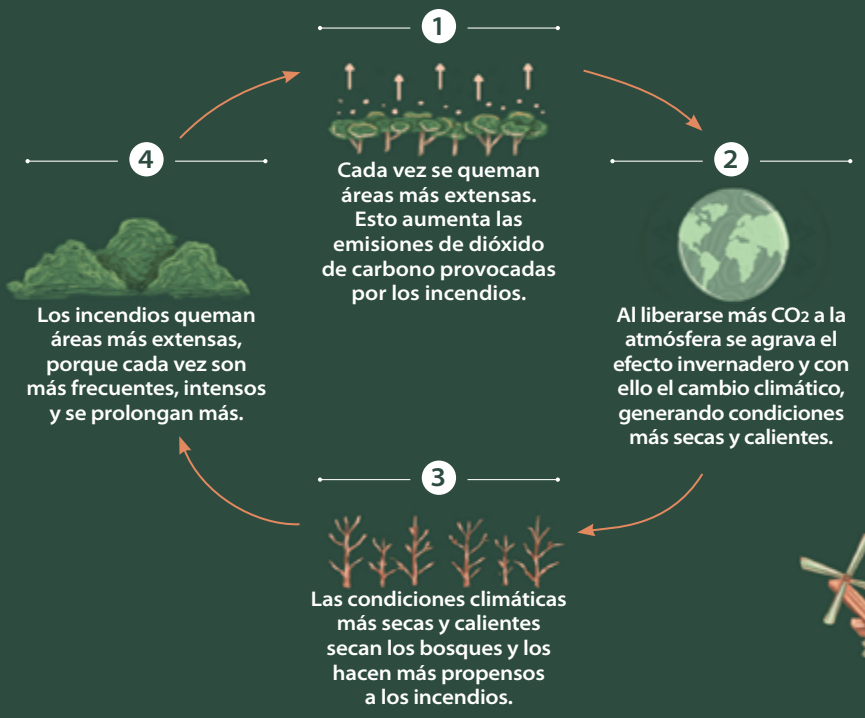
1

Cada vez se queman áreas más extensas. Esto aumenta las emisiones de dióxido de carbono provocadas por los incendios.

2

Al liberarse más $CO_2$ a la atmósfera se agrava el efecto invernadero y con ello el cambio climático, generando condiciones más secas y calientes.

3

Las condiciones climáticas más secas y calientes secan los bosques y los hacen más propensos a los incendios.

4

Los incendios queman áreas más extensas, porque cada vez son más frecuentes, intensos y se prolongan más.